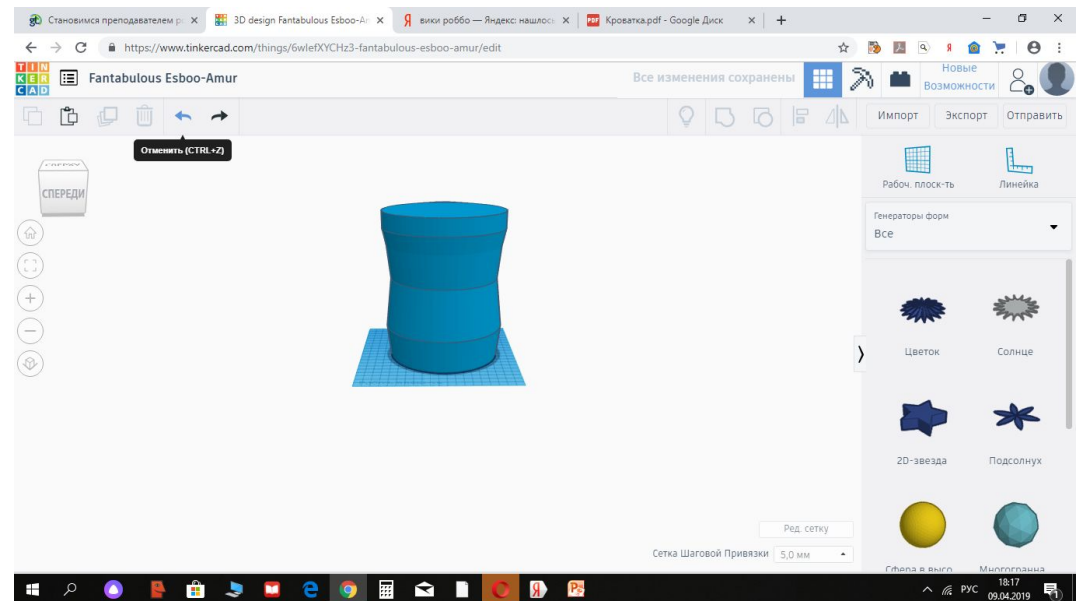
Становимся преподавателем р ×
3D design Fantabulous Esboo-Am ×
вики роббо — Яндекс: нашлос ×
Кроватка.pdf - Google Диск ×
+

https://www.tinkercad.com/things/6wlefXYCHz3-fantabulous-esboo-amur/edit

TIN KER CAD
Fantabulous Esboo-Amur
Все изменения сохранены
Новые Возможности

Отменить (CTRL+Z)

Импорт
Экспорт
Отправить

СПЕРЕДИ

Рабоч. плоск-ть
Линейка

Генераторы форм
Все

Цветок
Солнце
2D-звезда
Подсолнух
Сфера в высо
Многогранна

Ред. сетку
Сетка Шаговой Привязки 5,0 мм

РУС
18:17
09.04.2019